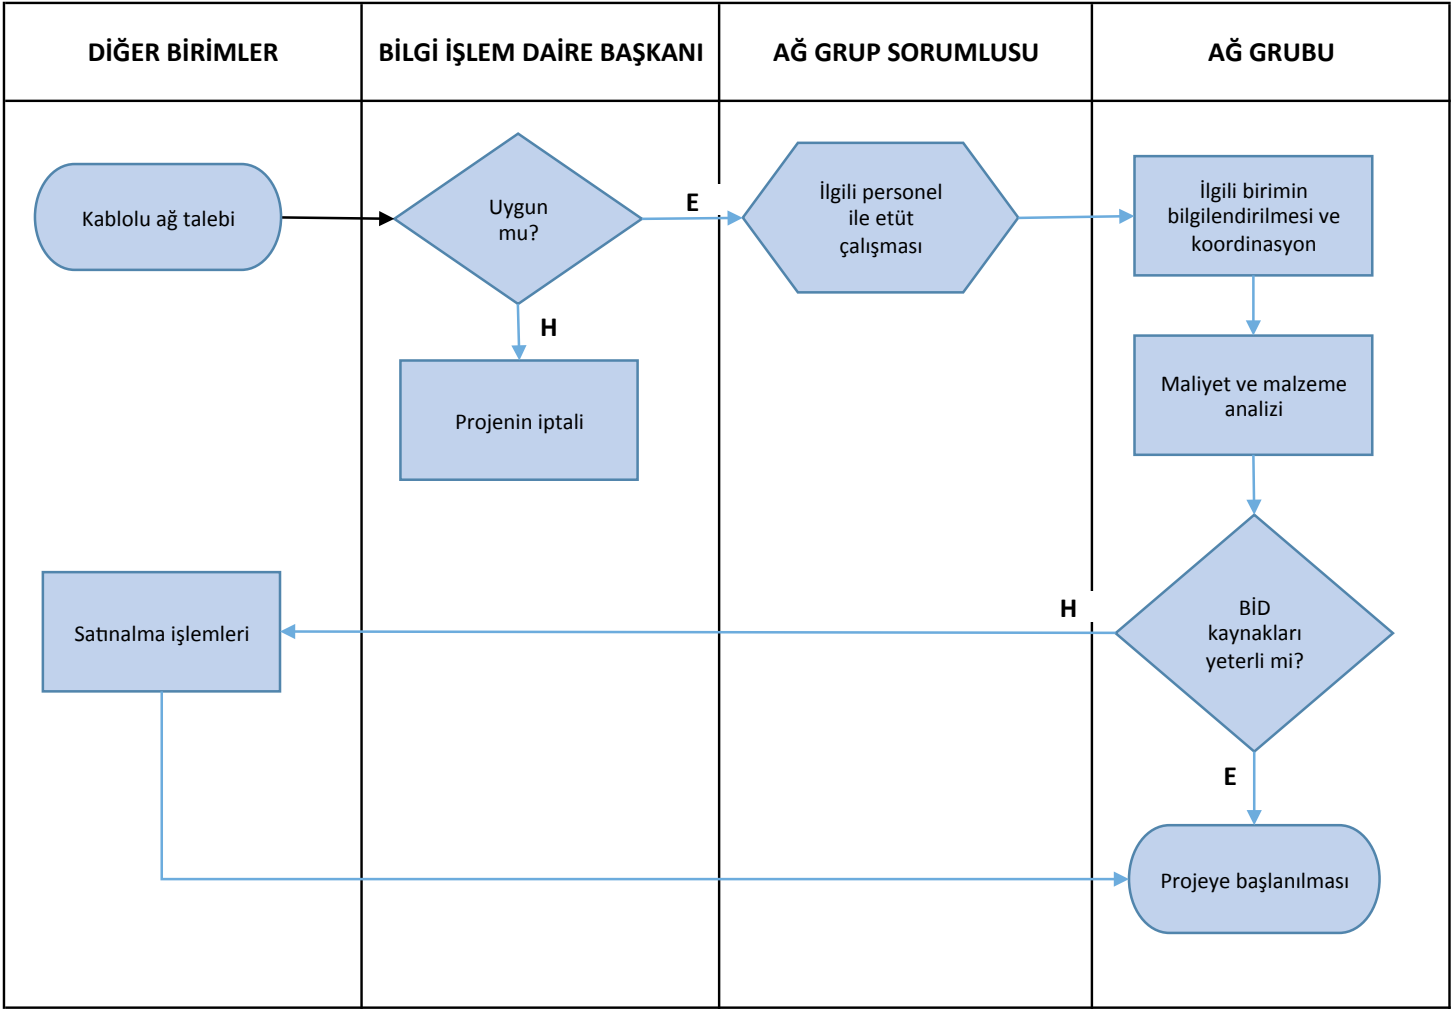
| DİĞER BİRİMLER | BİLGİ İŞLEM DAİRE BAŞKANI | AĞ GRUP SORUMLUSU | AĞ GRUBU |
|---|---|---|---|

Kablolu ağ talebi

Uygun mu?

E

H

Projenin iptali

İlgili personel ile etüt çalışması

İlgili birimin bilgilendirilmesi ve koordinasyon

Maliyet ve malzeme analizi

BİD kaynakları yeterli mi?

H

E

Satınalma işlemleri

Projeye başlanılması